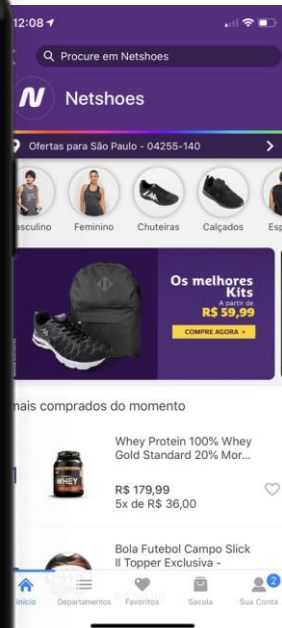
12:08

Procure em Netshoes

Netshoes

Ofertas para São Paulo - 04255-140

asculino
Feminino
Chuteiras
Calçados
Esp

Os melhores Kits
A partir de
R$ 59,99
COMPRE AGORA >

nais comprados do momento

WHEY

Whey Protein 100% Whey Gold Standard 20% Mor...

R$ 179,99
5x de R$ 36,00

Bola Futebol Campo Slick II Topper Exclusiva -

Início
Departamentos
Favoritos
Sacola
2
Sua Conta